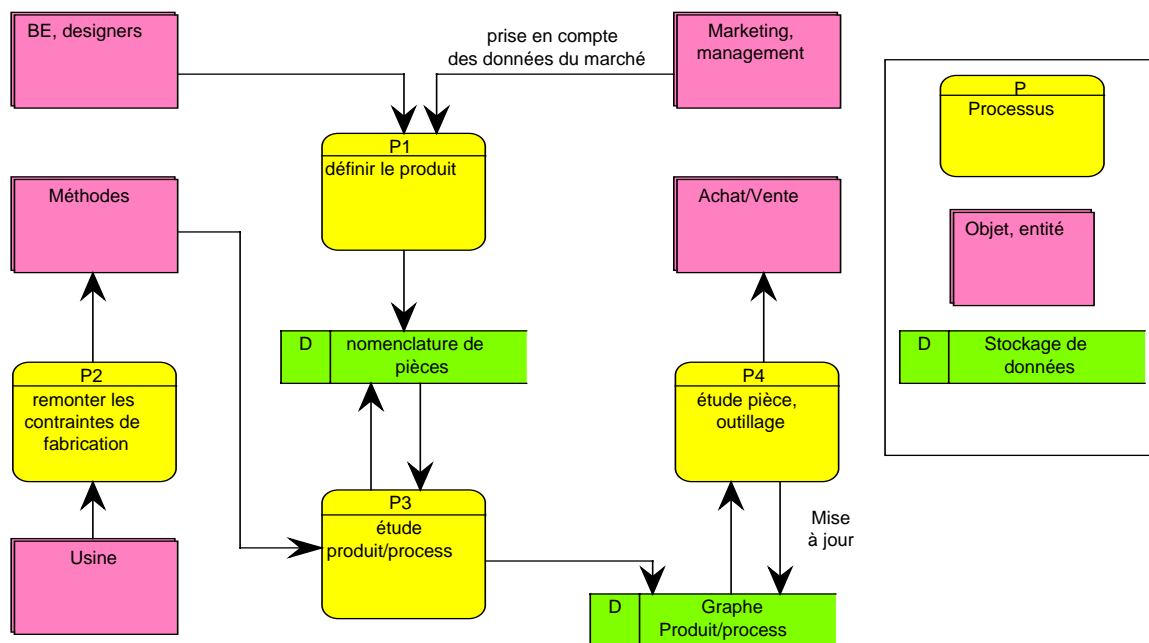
BE, designers

prise en compte des données du marché

Marketing, management

P1
définir le produit

Méthodes

Achat/Vente

D
nomenclature de pièces

P2
remonter les contraintes de fabrication

P4
étude pièce, outillage

P3
étude produit/process

Mise à jour

Usine

D
Graphe Produit/process

P
Processus

Objet, entité

D
Stockage de données